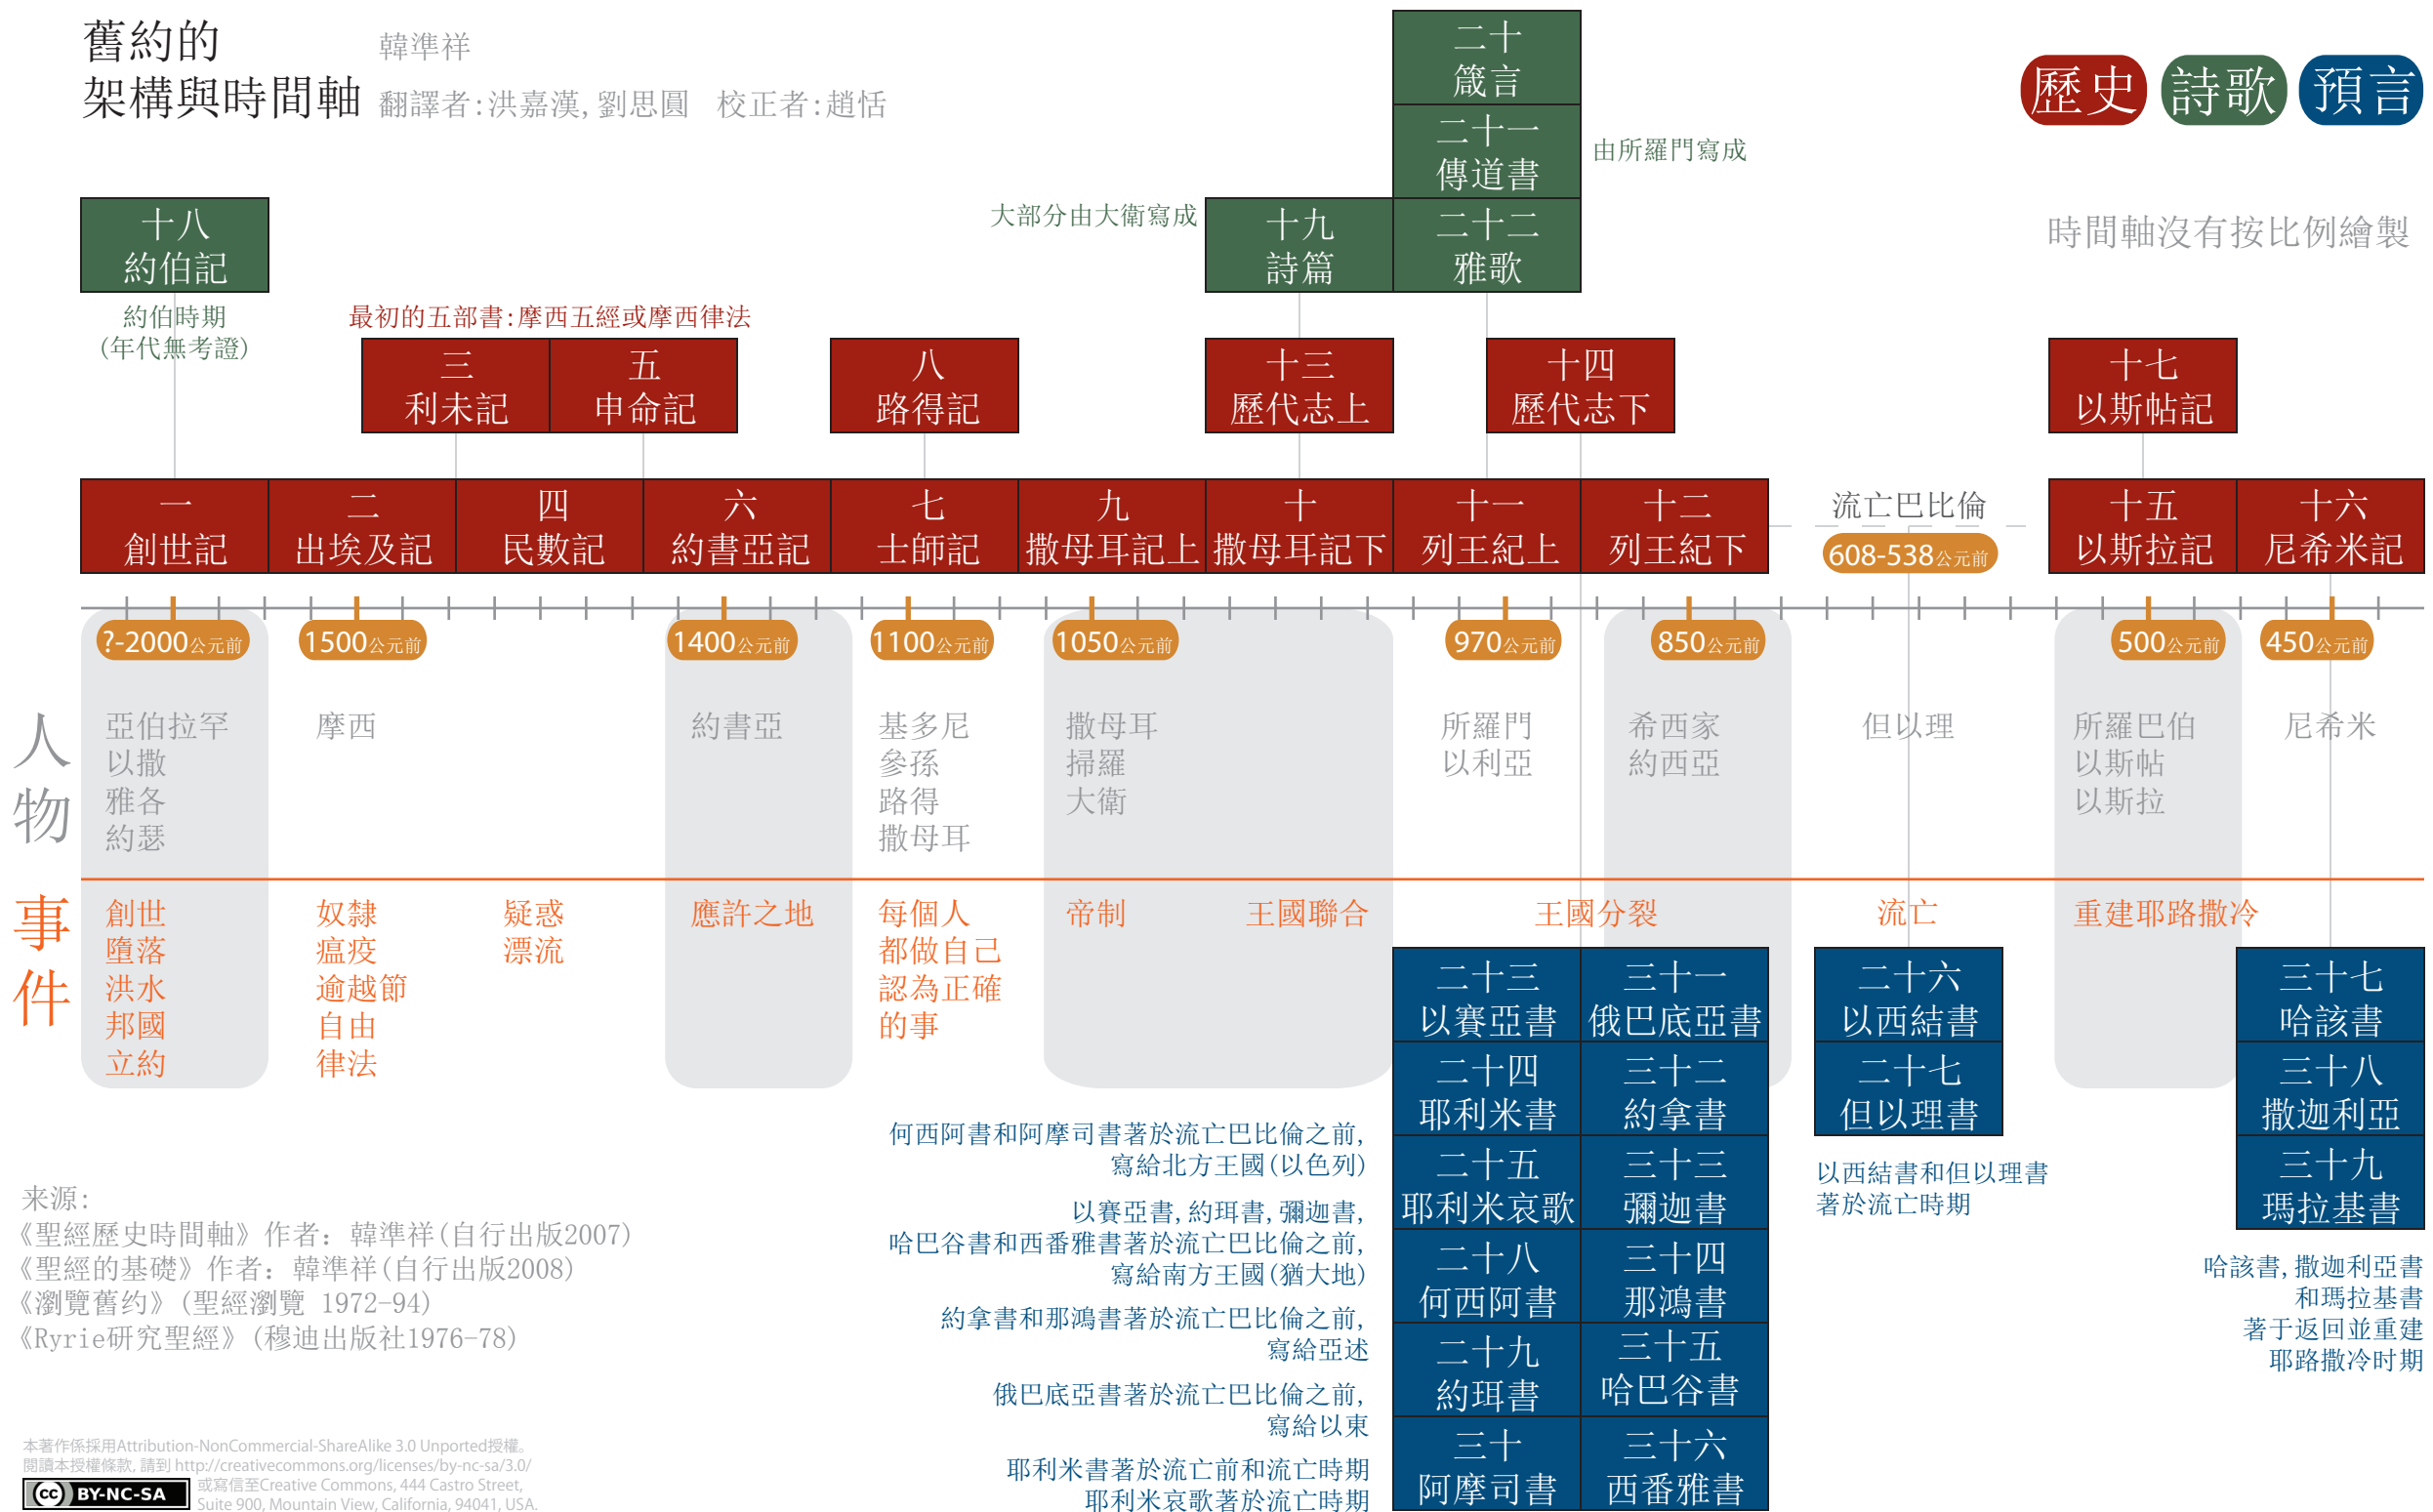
舊約的
架構與時間軸

韓準祥
翻譯者:洪嘉漢, 劉思圓　校正者:趙恬

歷史　詩歌　預言

二十
箴言

二十一
傳道書

由所羅門寫成

大部分由大衛寫成

十九
詩篇

二十二
雅歌

時間軸沒有按比例繪製

十八
約伯記

約伯時期
(年代無考證)

最初的五部書:摩西五經或摩西律法

三
利未記

五
申命記

八
路得記

十三
歷代志上

十四
歷代志下

十七
以斯帖記

一
創世記

二
出埃及記

四
民數記

六
約書亞記

七
士師記

九
撒母耳記上

十
撒母耳記下

十一
列王紀上

十二
列王紀下

流亡巴比倫
608-538公元前

十五
以斯拉記

十六
尼希米記

?-2000公元前　1500公元前　1400公元前　1100公元前　1050公元前　970公元前　850公元前　500公元前　450公元前

人物

亞伯拉罕
以撒
雅各
約瑟

摩西

約書亞

基多尼
參孫
路得
撒母耳

撒母耳
掃羅
大衛

所羅門
以利亞

希西家
約西亞

但以理

所羅巴伯
以斯帖
以斯拉

尼希米

事件

創世
墮落
洪水
邦國
立約

奴隸
瘟疫
逾越節
自由
律法

疑惑
漂流

應許之地

每個人
都做自己
認為正確
的事

帝制

王國聯合

王國分裂

流亡

重建耶路撒冷

二十三
以賽亞書

三十一
俄巴底亞書

二十四
耶利米書

三十二
約拿書

二十五
耶利米哀歌

三十三
彌迦書

二十八
何西阿書

三十四
那鴻書

二十九
約珥書

三十五
哈巴谷書

三十
阿摩司書

三十六
西番雅書

二十六
以西結書

二十七
但以理書

以西結書和但以理書
著於流亡時期

三十七
哈該書

三十八
撒迦利亞

三十九
瑪拉基書

哈該書, 撒迦利亞書
和瑪拉基書
著于返回並重建
耶路撒冷時期

何西阿書和阿摩司書著於流亡巴比倫之前,
寫給北方王國(以色列)

以賽亞書, 約珥書, 彌迦書,
哈巴谷書和西番雅書著於流亡巴比倫之前,
寫給南方王國(猶大地)

約拿書和那鴻書著於流亡巴比倫之前,
寫給亞述

俄巴底亞書著於流亡巴比倫之前,
寫給以東

耶利米書著於流亡前和流亡時期
耶利米哀歌著於流亡時期

来源:
《聖經歷史時間軸》作者: 韓準祥(自行出版2007)
《聖經的基礎》作者: 韓準祥(自行出版2008)
《瀏覽舊约》(聖經瀏覽 1972-94)
《Ryrie研究聖經》(穆迪出版社1976-78)

本著作係採用Attribution-NonCommercial-ShareAlike 3.0 Unported授權。
閱讀本授權條款, 請到 http://creativecommons.org/licenses/by-nc-sa/3.0/
或寫信至Creative Commons, 444 Castro Street,
Suite 900, Mountain View, California, 94041, USA.
BY-NC-SA